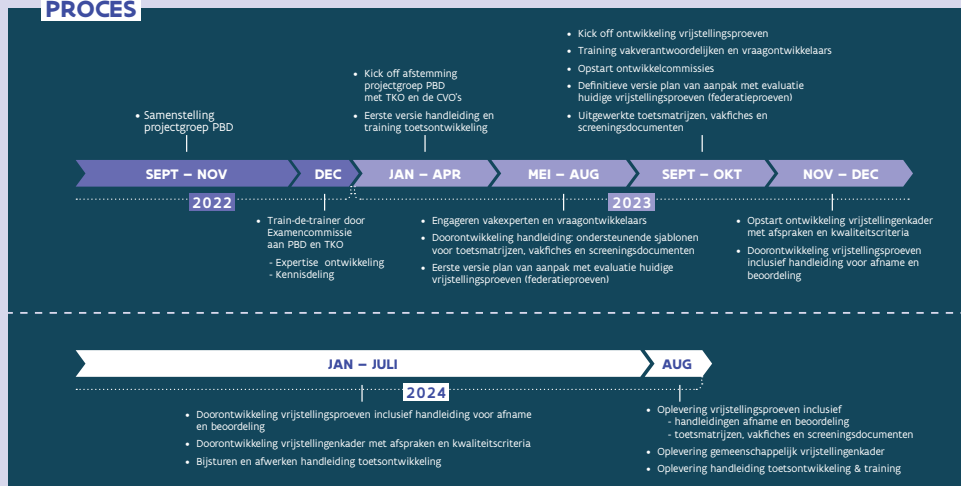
PROCES

• Samenstelling projectgroep PBD

• Kick off afstemming projectgroep PBD met TKO en de CVO's
• Eerste versie handleiding en training toetsontwikkeling

• Kick off ontwikkeling vrijstellingsproeven
• Training vakverantwoordelijken en vraagontwikkelaars
• Opstart ontwikkelcommissies
• Definitieve versie plan van aanpak met evaluatie huidige vrijstellingsproeven (federatieproeven)
• Uitgewerkte toetsmatrijzen, vakfiches en screeningsdocumenten

SEPT – NOV | DEC | JAN – APR | MEI – AUG | SEPT – OKT | NOV – DEC

2022

2023

• Train-de-trainer door Examencommissie aan PBD en TKO
- Expertise ontwikkeling
- Kennisdeling

• Engageren vakexperten en vraagontwikkelaars
• Doorontwikkeling handleiding: ondersteunende sjablonen voor toetsmatrijzen, vakfiches en screeningsdocumenten
• Eerste versie plan van aanpak met evaluatie huidige vrijstellingsproeven (federatieproeven)

• Opstart ontwikkeling vrijstellingenkader met afspraken en kwaliteitscriteria
• Doorontwikkeling vrijstellingsproeven inclusief handleiding voor afname en beoordeling

JAN – JULI | AUG

2024

• Doorontwikkeling vrijstellingsproeven inclusief handleiding voor afname en beoordeling
• Doorontwikkeling vrijstellingenkader met afspraken en kwaliteitscriteria
• Bijsturen en afwerken handleiding toetsontwikkeling

• Oplevering vrijstellingsproeven inclusief
- handleidingen afname en beoordeling
- toetsmatrijzen, vakfiches en screeningsdocumenten
• Oplevering gemeenschappelijk vrijstellingenkader
• Oplevering handleiding toetsontwikkeling & training